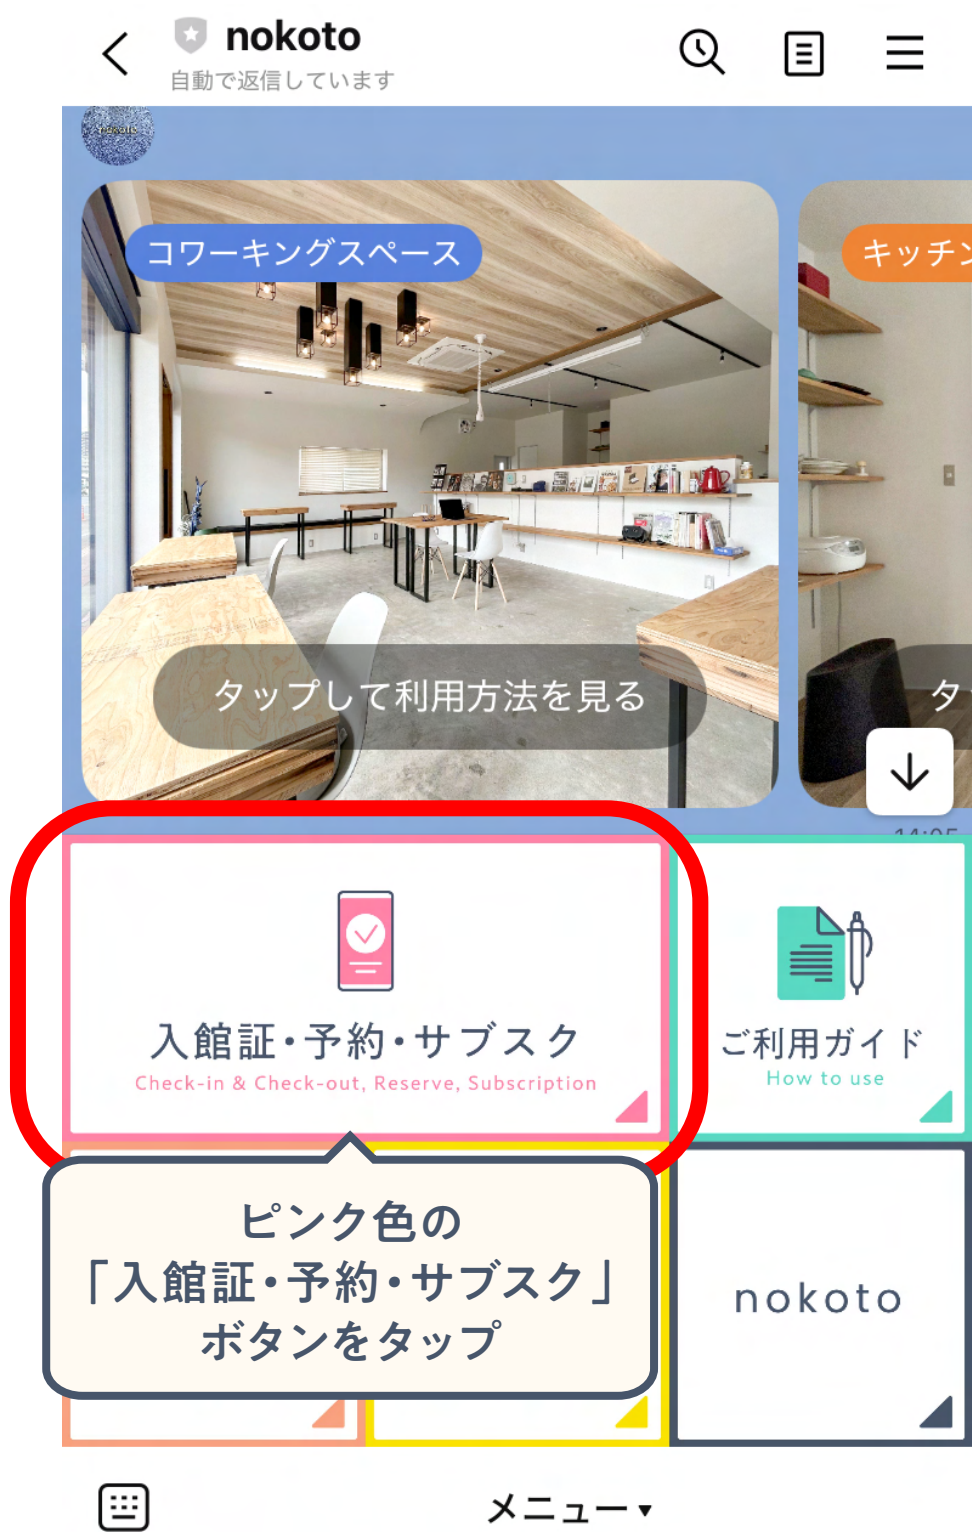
nokoto
自動で返信しています

コワーキングスペース

キッチン

タップして利用方法を見る

タ

入館証・予約・サブスク
Check-in & Check-out, Reserve, Subscription

ご利用ガイド
How to use

ピンク色の
「入館証・予約・サブスク」
ボタンをタップ

nokoto

メニュー▾